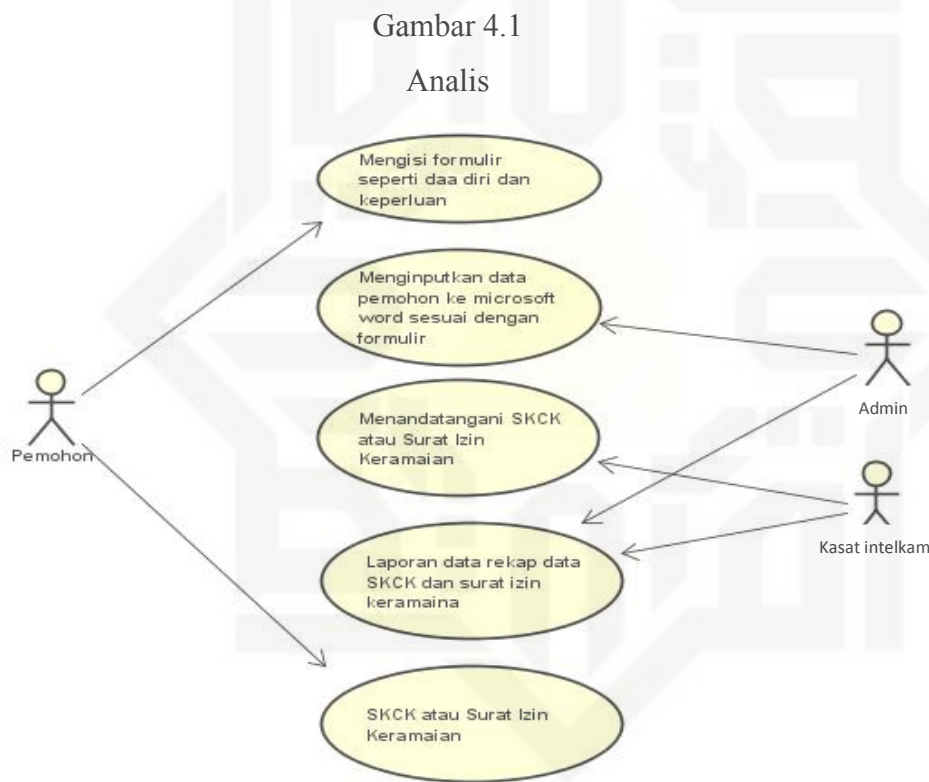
Gambar 4.1

Analis

Mengisi formulir seperti daa diri dan keperluan

Menginputkan data pemohon ke microsoft word sesuai dengan formulir

Menandatangani SKCK atau Surat Izin Keramaian

Laporan data rekap data SKCK dan surat izin keramaina

SKCK atau Surat Izin Keramaian

Pemohon

Admin

Kasat intelkam